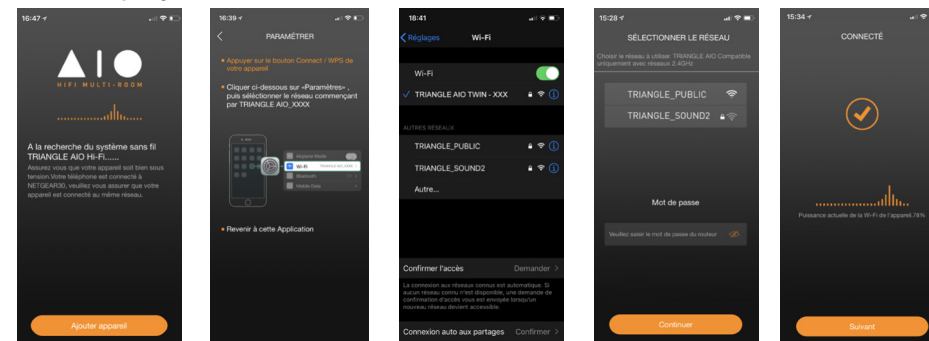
16:47

AIO

HIFI MULTI-ROOM

A la recherche du système sans fil TRIANGLE AIO Hi-Fi......

Assurez vous que votre appareil soit bien sous tension.Votre téléphone est connecté à NETGEAR30, veuillez vous assurer que votre appareil est connecté au même réseau.

Ajouter appareil

16:39

PARAMÉTRER

• Appuyer sur le bouton Connect / WPS de votre appareil

• Cliquer ci-dessous sur «Paramètres» , puis sélectionner le réseau commençant par TRIANGLE AIO_XXXX

Airplane Mode

Wi-Fi

Bluetooth

Mobile Data

• Revenir à cette Application

16:41

Réglages Wi-Fi

Wi-Fi

TRIANGLE AIO TWIN - XXX

AUTRES RÉSEAUX

TRIANGLE_PUBLIC

TRIANGLE_SOUND2

Autre...

Confirmer l'accès Demander

La connexion aux réseaux connus est automatique. Si aucun réseau connu n'est disponible, une demande de confirmation d'accès vous est envoyée lorsqu'un nouveau réseau devient accessible.

Connexion auto aux partages Confirmer

15:28

SÉLECTIONNER LE RÉSEAU

Choisir le réseau à utiliser TRIANGLE AIO Compatible uniquement avec réseaux 2.4GHz

TRIANGLE_PUBLIC

TRIANGLE_SOUND2

Mot de passe

Veuillez saisir le mot de passe du routeur

Continuer

15:34

CONNECTÉ

Puissance actuelle de la Wi-Fi de l'appareil:78%

Suivant